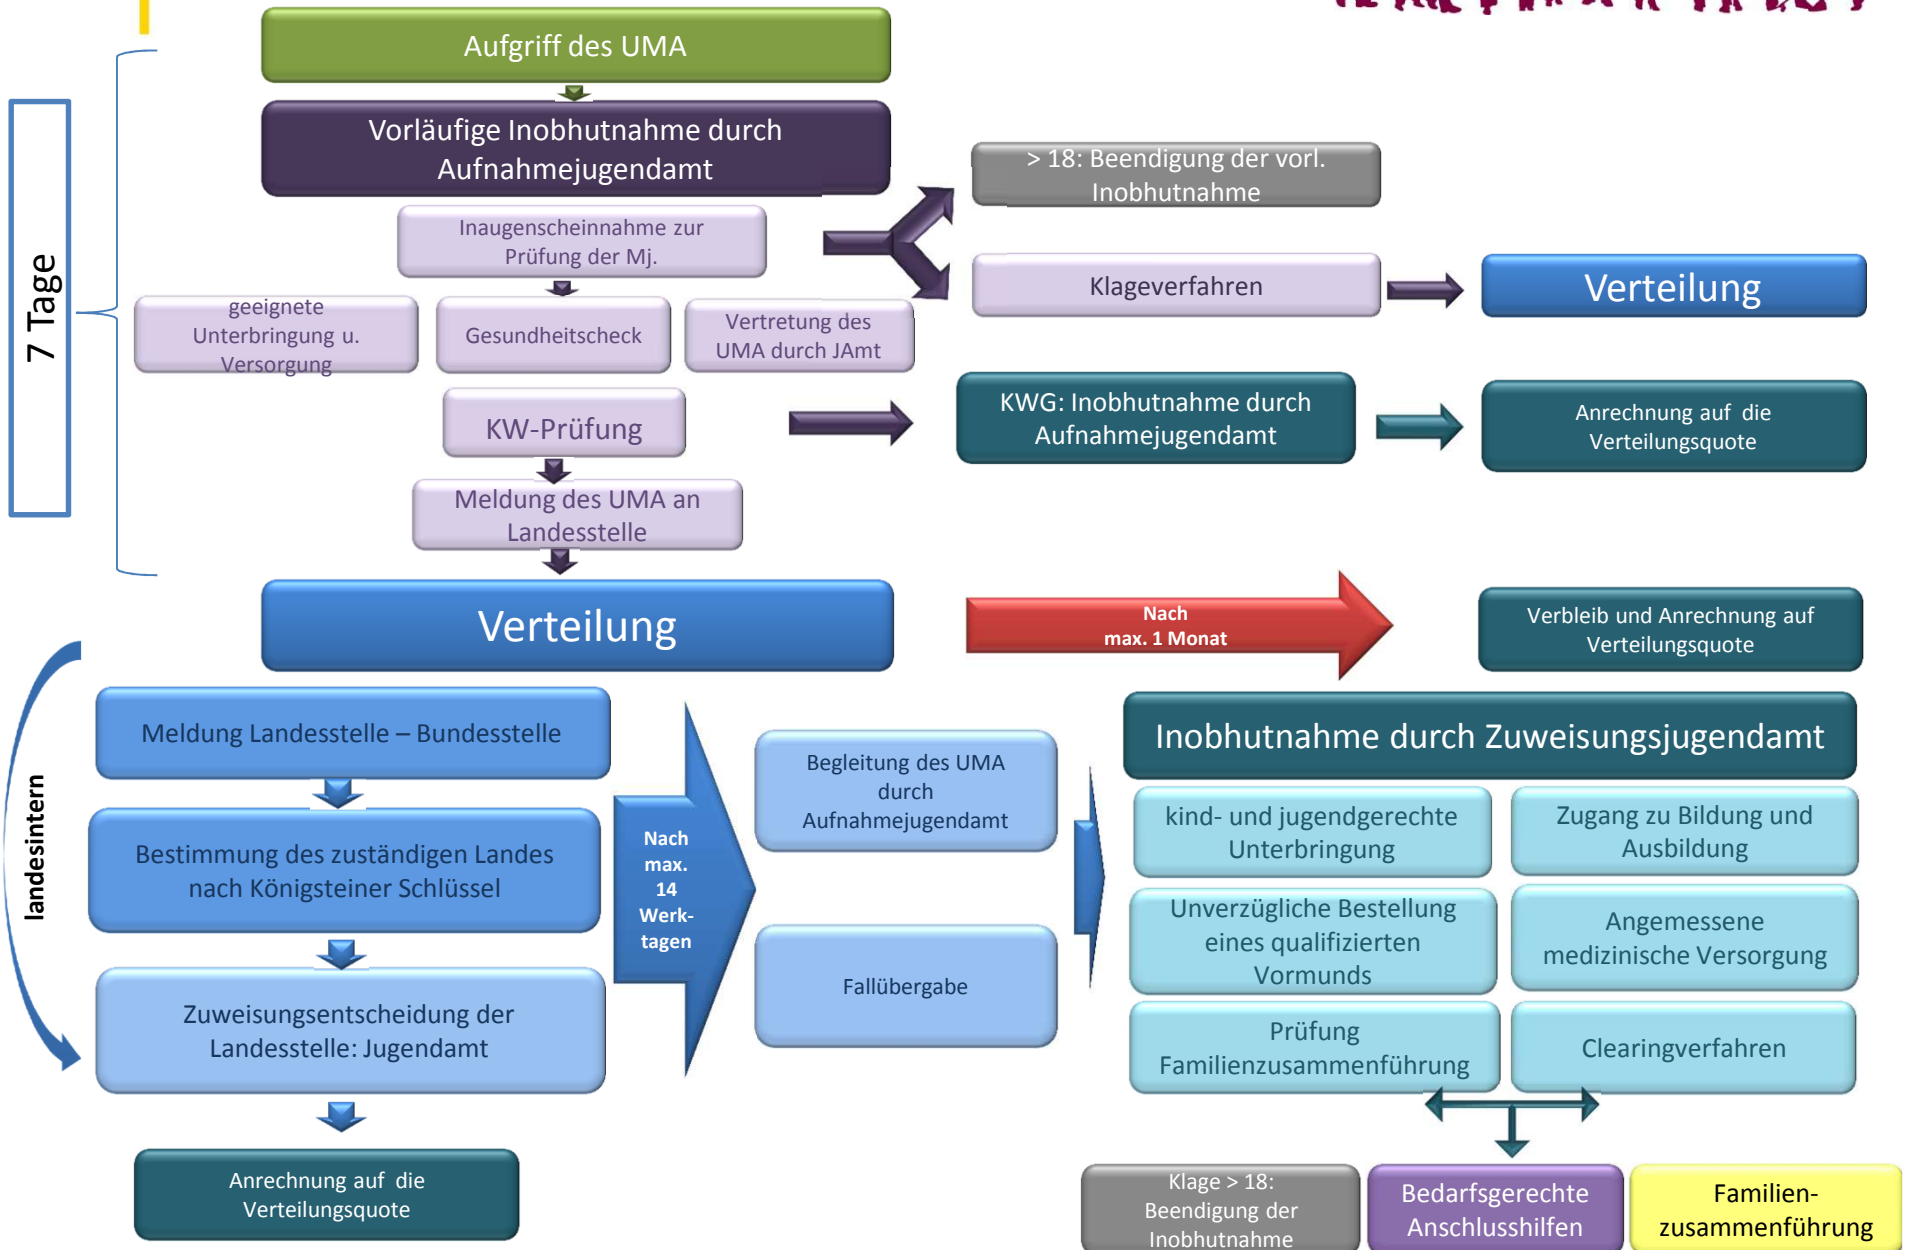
Aufgriff des UMA

Vorläufige Inobhutnahme durch Aufnahmejugendamt

7 Tage

Inaugenscheinnahme zur Prüfung der Mj.

geeignete Unterbringung u. Versorgung

Gesundheitscheck

Vertretung des UMA durch JAmt

KW-Prüfung

Meldung des UMA an Landesstelle

> 18: Beendigung der vorl. Inobhutnahme

Klageverfahren

Verteilung

KWG: Inobhutnahme durch Aufnahmejugendamt

Anrechnung auf die Verteilungsquote

Verteilung

Nach max. 1 Monat

Verbleib und Anrechnung auf Verteilungsquote

landesintern

Meldung Landesstelle – Bundesstelle

Bestimmung des zuständigen Landes nach Königsteiner Schlüssel

Zuweisungsentscheidung der Landesstelle: Jugendamt

Anrechnung auf die Verteilungsquote

Nach max. 14 Werktagen

Begleitung des UMA durch Aufnahmejugendamt

Fallübergabe

Inobhutnahme durch Zuweisungsjugendamt

kind- und jugendgerechte Unterbringung

Zugang zu Bildung und Ausbildung

Unverzügliche Bestellung eines qualifizierten Vormunds

Angemessene medizinische Versorgung

Prüfung Familienzusammenführung

Clearingverfahren

Klage > 18: Beendigung der Inobhutnahme

Bedarfsgerechte Anschlusshilfen

Familienzusammenführung